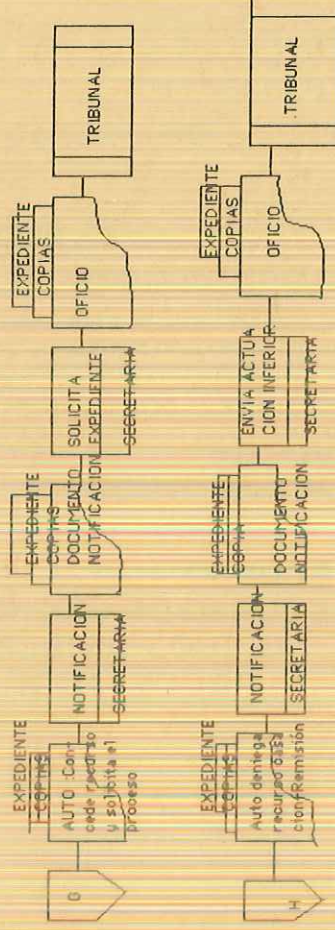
G

EXPEDIENTE
COPIAS
AUTO :Concede recurso y solicita el proceso

NOTIFICACION
SECRETARIA

EXPEDIENTE
COPIAS
DOCUMENTO NOTIFICACION

SOLICITA EXPEDIENTE
SECRETARIA

EXPEDIENTE
COPIAS
OFICIO

TRIBUNAL

H

EXPEDIENTE
COPIAS
Auto deniega recurso casacion/Remision

NOTIFICACION
SECRETARIA

EXPEDIENTE
COPIA
DOCUMENTO NOTIFICACION

ENVIA ACTUACION INFERIOR
SECRETARIA

EXPEDIENTE
COPIAS
OFICIO

TRIBUNAL